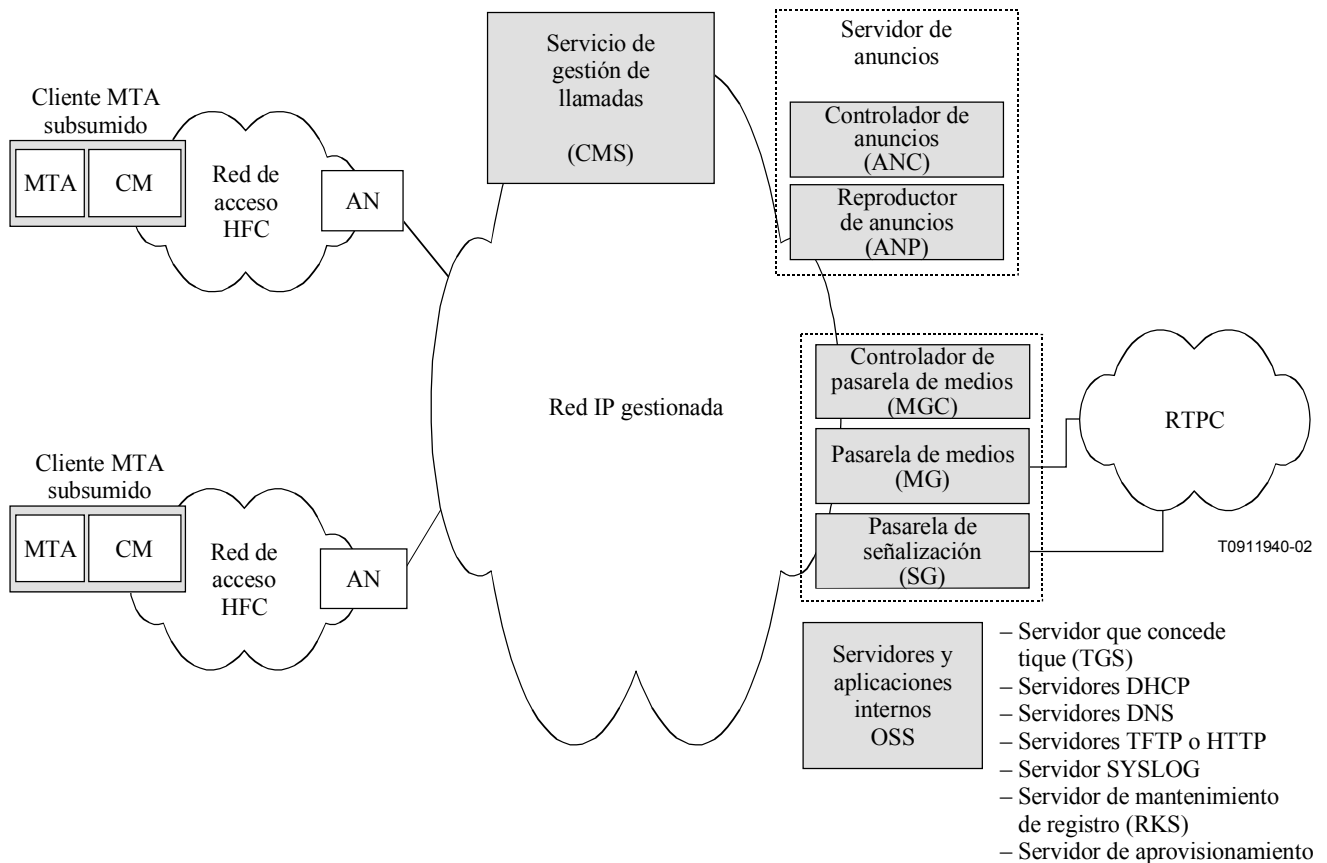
Cliente MTA subsumido

MTA

CM

Red de acceso HFC

AN

Servicio de gestión de llamadas

(CMS)

Servidor de anuncios

Controlador de anuncios (ANC)

Reproductor de anuncios (ANP)

Red IP gestionada

Controlador de pasarela de medios (MGC)

Pasarela de medios (MG)

Pasarela de señalización (SG)

RTPC

T0911940-02

Cliente MTA subsumido

MTA

CM

Red de acceso HFC

AN

Servidores y aplicaciones internos OSS

– Servidor que concede tique (TGS)
– Servidores DHCP
– Servidores DNS
– Servidores TFTP o HTTP
– Servidor SYSLOG
– Servidor de mantenimiento de registro (RKS)
– Servidor de aprovisionamiento